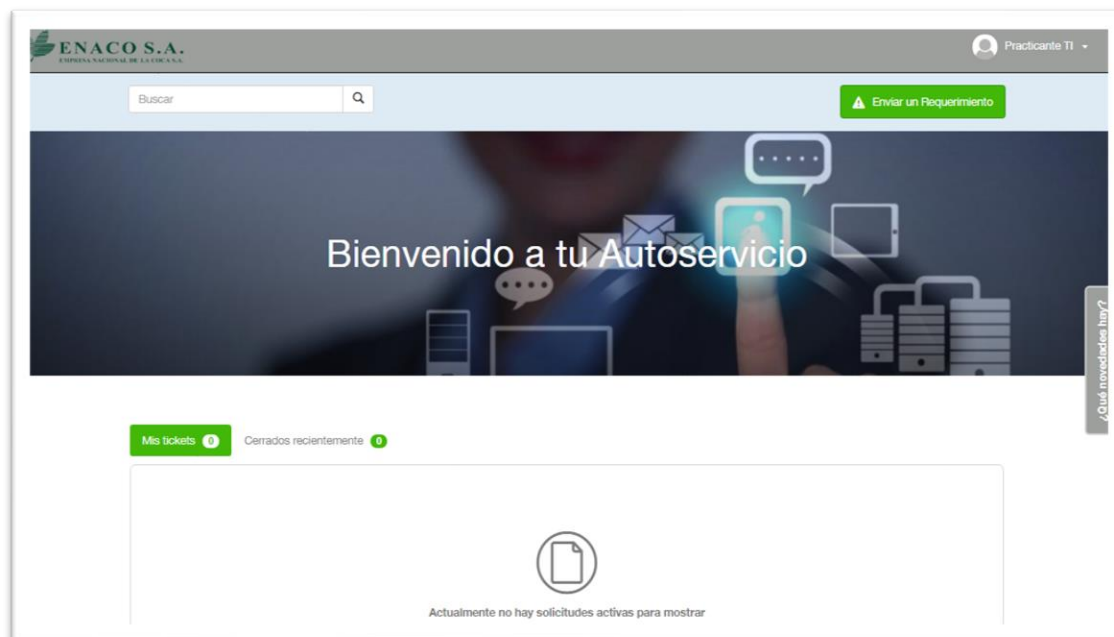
ENACO S.A.
EMPRESA NACIONAL DE LA COCA S.A.

Practicante TI

Buscar

Enviar un Requerimiento

Bienvenido a tu Autoservicio

¿Qué novedades hay?

Mis tickets 0

Cerrados recientemente 0

Actualmente no hay solicitudes activas para mostrar